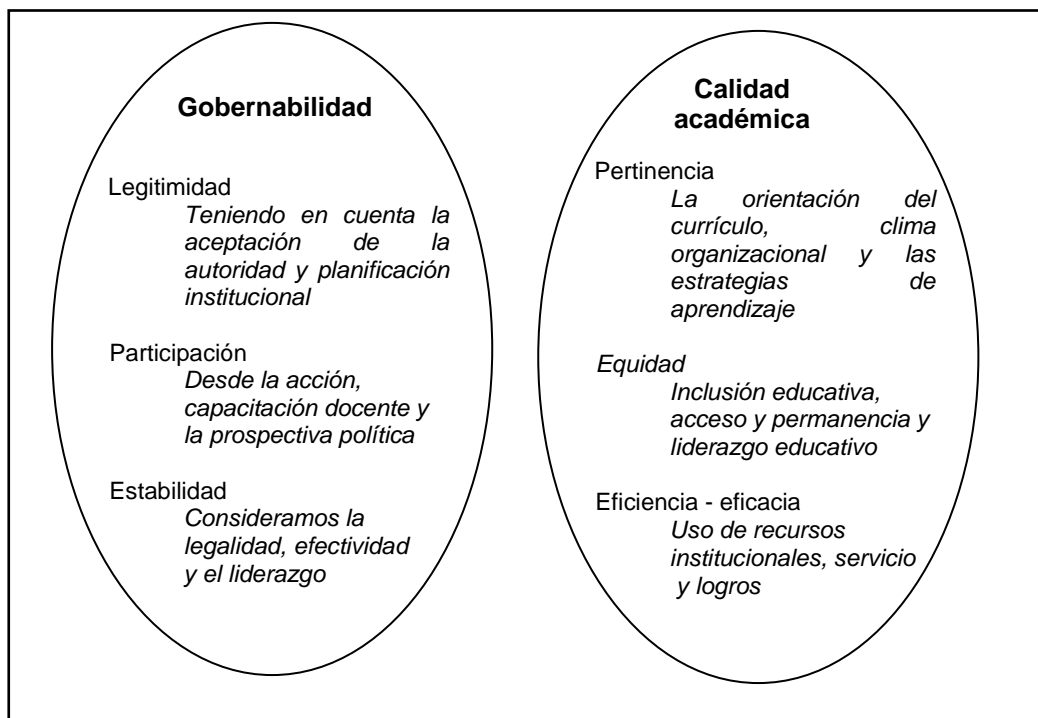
Gobernabilidad

Legitimidad
Teniendo en cuenta la aceptación de la autoridad y planificación institucional

Participación
Desde la acción, capacitación docente y la prospectiva política

Estabilidad
Consideramos la legalidad, efectividad y el liderazgo

Calidad académica

Pertinencia
La orientación del currículo, clima organizacional y las estrategias de aprendizaje

Equidad
Inclusión educativa, acceso y permanencia y liderazgo educativo

Eficiencia - eficacia
Uso de recursos institucionales, servicio y logros